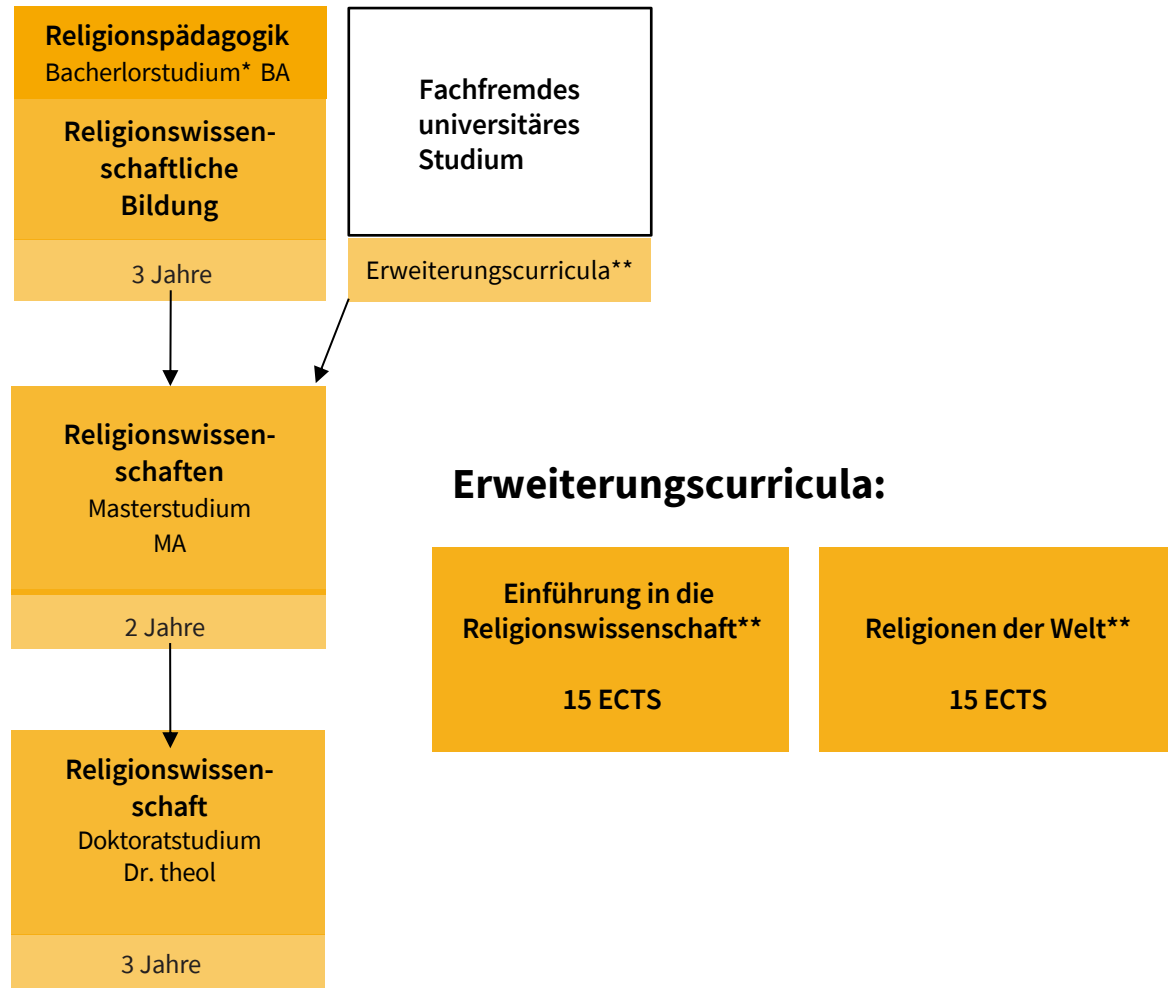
Religionspädagogik
Bacherlorstudium* BA

Religionswissenschaftliche Bildung

3 Jahre

Fachfremdes universitäres Studium

Erweiterungscurricula**

Religionswissenschaften
Masterstudium
MA

2 Jahre

Religionswissenschaft
Doktoratstudium
Dr. theol

3 Jahre

Erweiterungscurricula:

Einführung in die Religionswissenschaft**

15 ECTS

Religionen der Welt**

15 ECTS